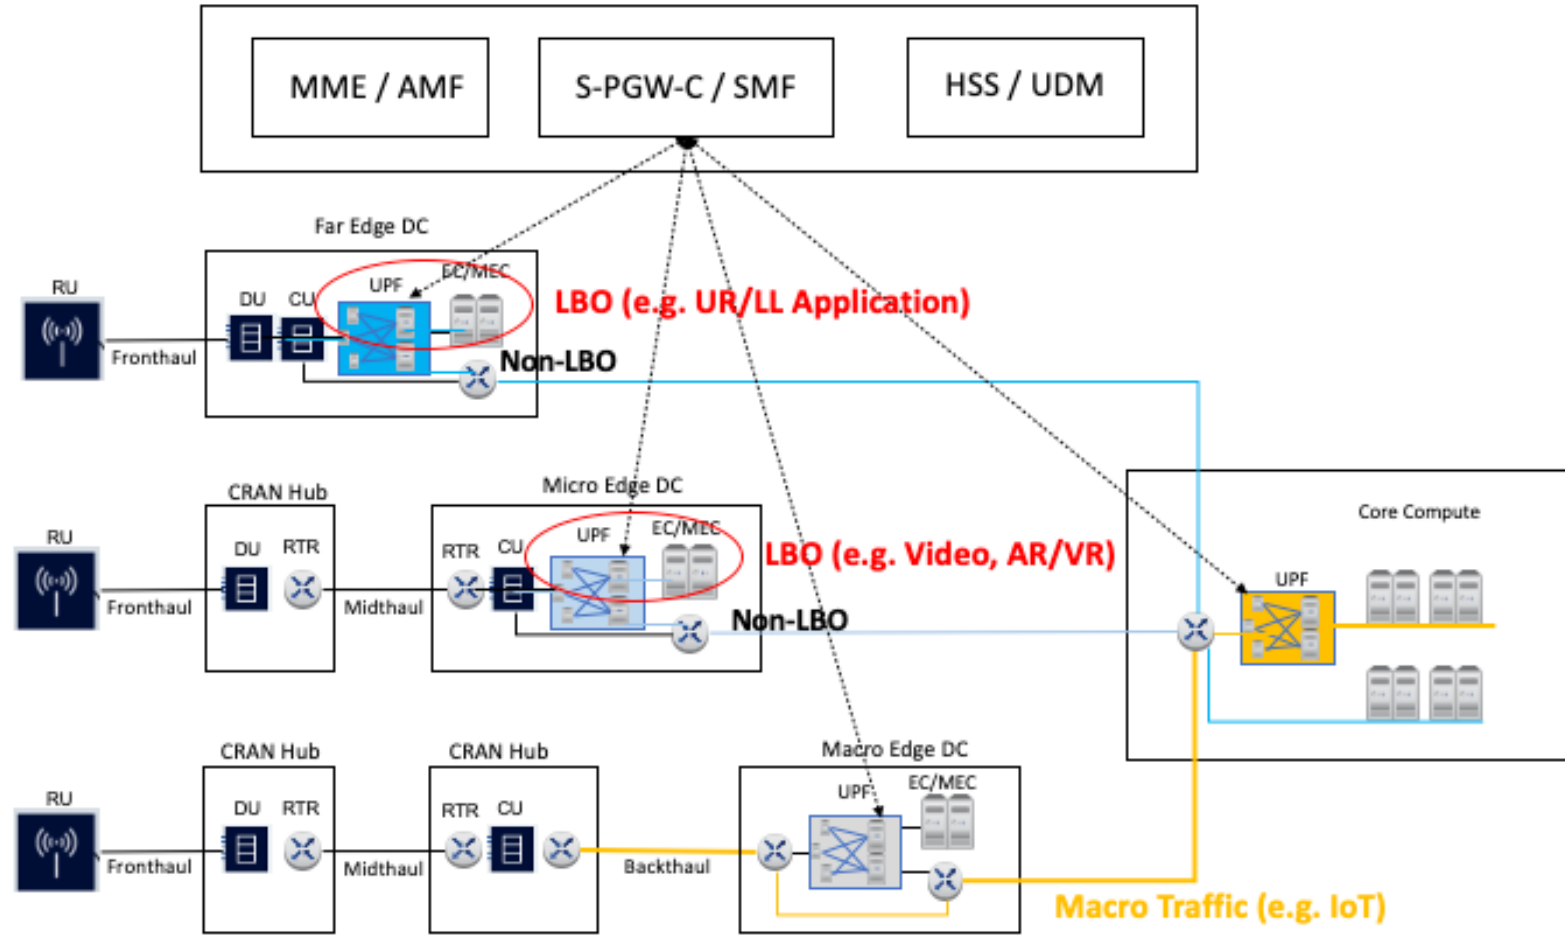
MME / AMF
S-PGW-C / SMF
HSS / UDM

Far Edge DC
RU
DU
CU
UPF
EC/MEC
Fronthaul
LBO (e.g. UR/LL Application)
Non-LBO

CRAN Hub
Micro Edge DC
RU
DU
RTR
RTR
CU
UPF
EC/MEC
Fronthaul
Midthaul
LBO (e.g. Video, AR/VR)
Non-LBO

Core Compute
UPF

CRAN Hub
CRAN Hub
Macro Edge DC
RU
DU
RTR
RTR
CU
UPF
EC/MEC
Fronthaul
Midthaul
Backthaul
Macro Traffic (e.g. IoT)